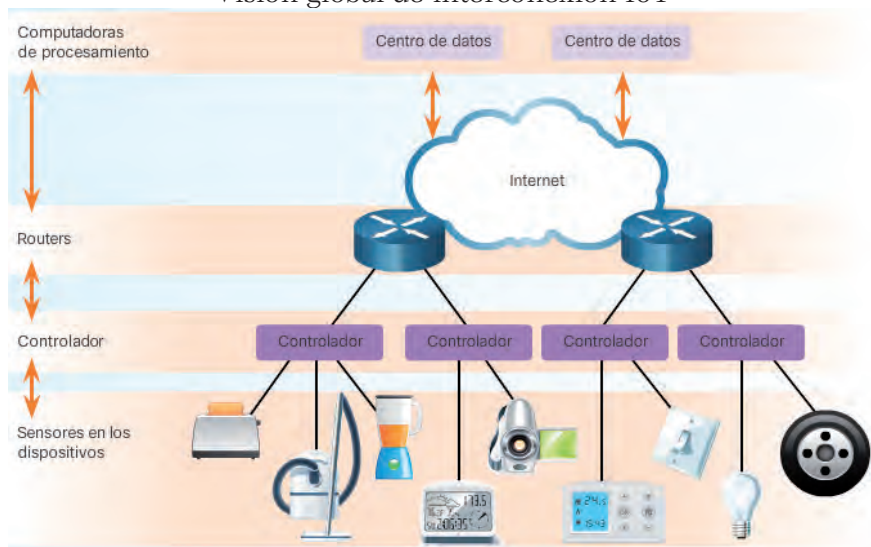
Visión global de interconexión IoT

Computadoras de procesamiento

Centro de datos

Centro de datos

Internet

Routers

Controlador

Controlador

Controlador

Controlador

Controlador

Sensores en los dispositivos